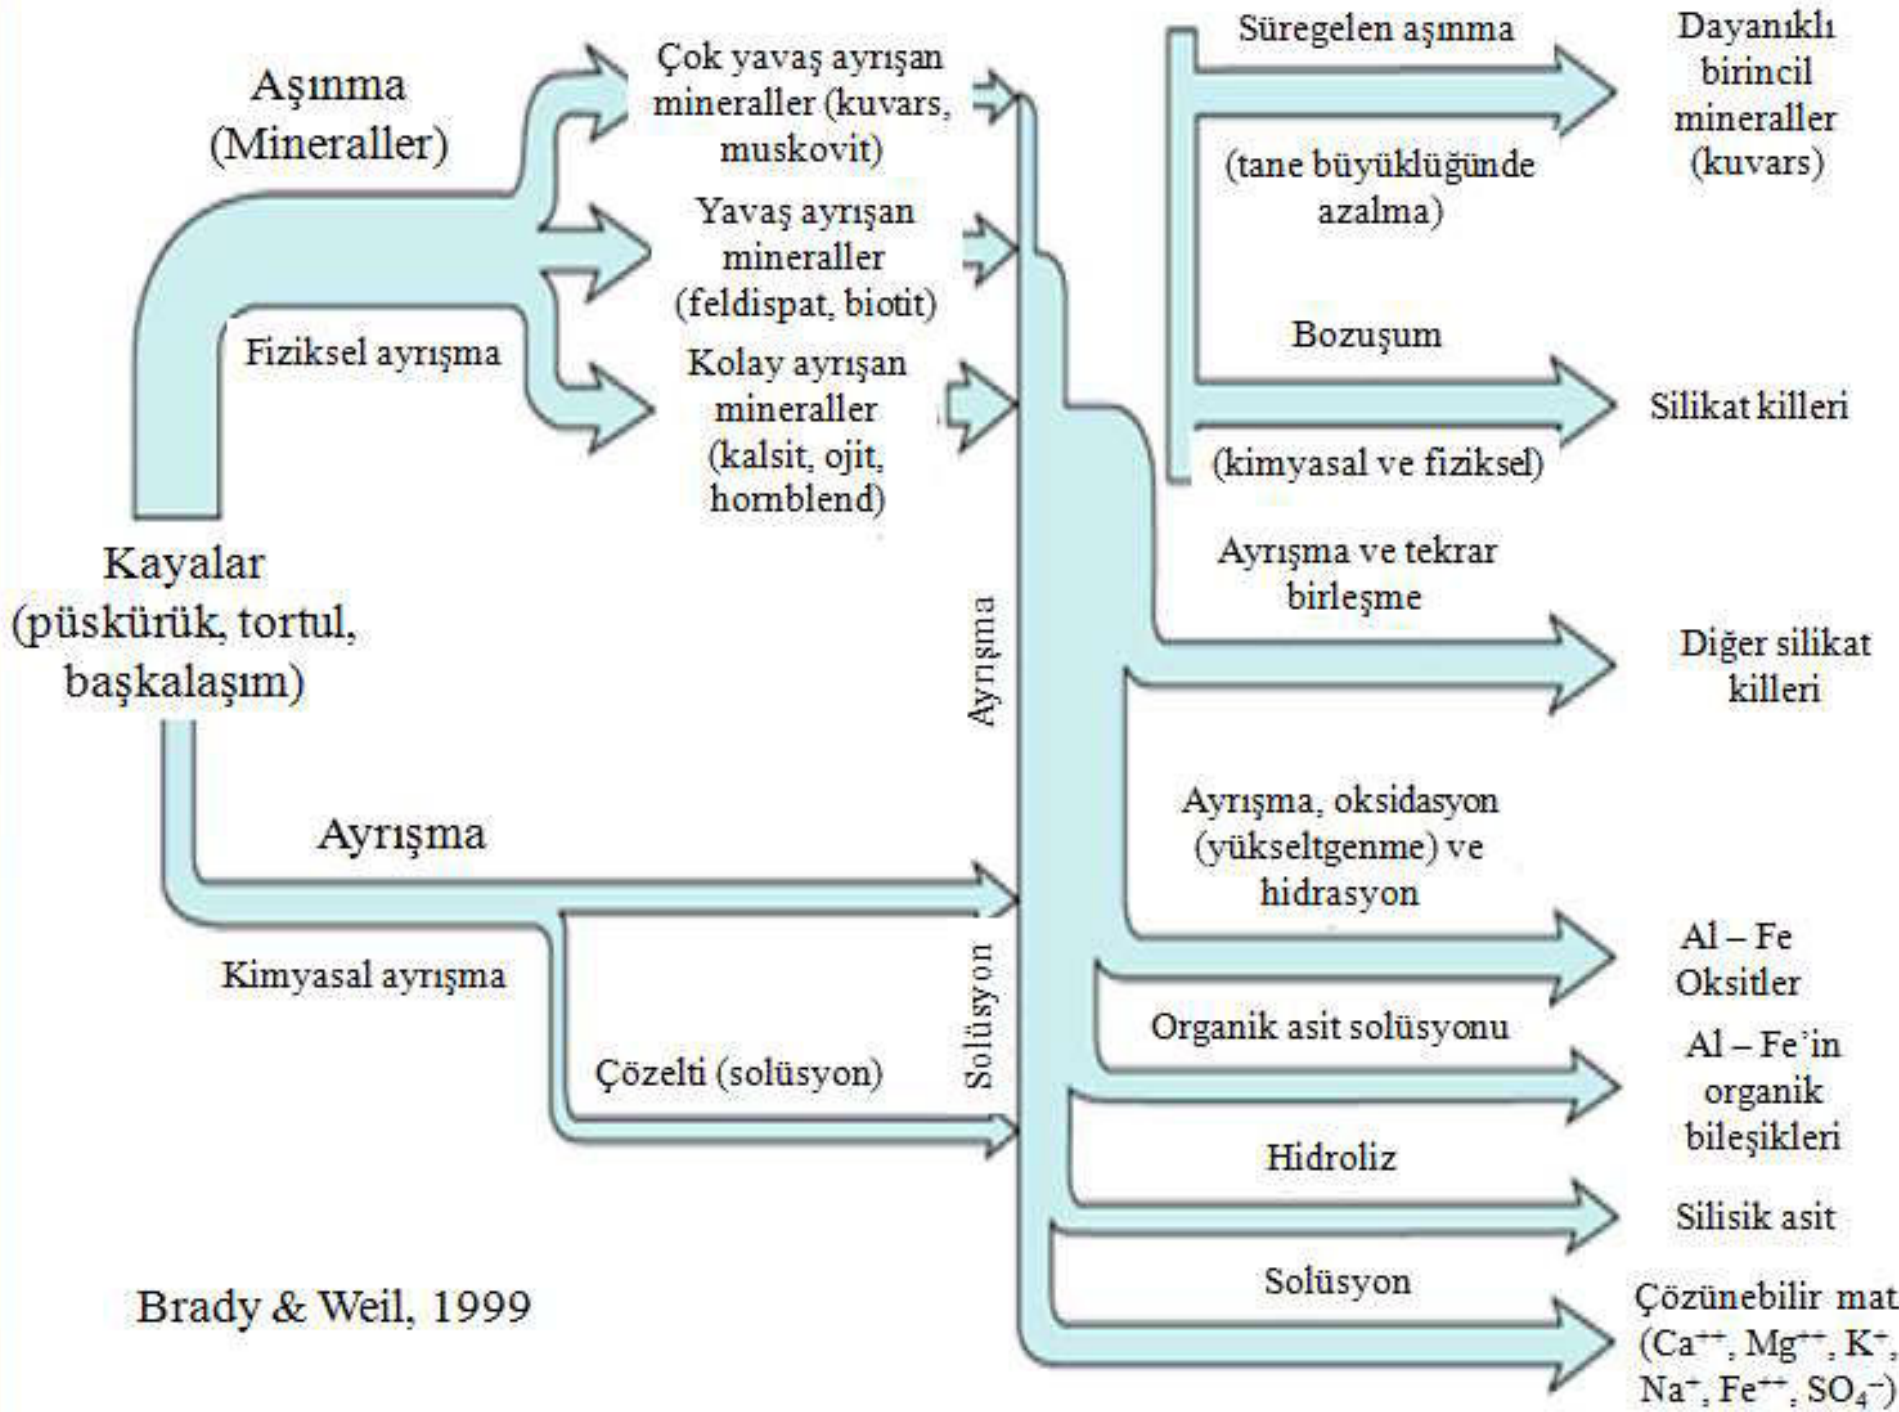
Aşınma
(Mineraller)

Fiziksel ayrışma

Çok yavaş ayrışan mineraller (kuvars, muskovit)

Yavaş ayrışan mineraller (feldispat, biotit)

Kolay ayrışan mineraller (kalsit, ojit, hornblend)

Süregelen aşınma

(tane büyüklüğünde azalma)

Dayanıklı birincil mineraller (kuvars)

Bozuşum

(kimyasal ve fiziksel)

Silikat killeri

Kayalar (püskürük, tortul, başkalaşım)

Ayrışma

Ayrışma ve tekrar birleşme

Diğer silikat killeri

Ayrışma

Kimyasal ayrışma

Ayrışma, oksidasyon (yükseltgenme) ve hidrasyon

Al – Fe Oksitler

Solüsyon

Organik asit solüsyonu

Al – Fe'in organik bileşikleri

Çözelti (solüsyon)

Hidroliz

Silisik asit

Solüsyon

Çözünebilir mat
($Ca^{++}$, $Mg^{++}$, $K^{+}$,
$Na^{+}$, $Fe^{++}$, $SO_4^{-}$)

Brady & Weil, 1999